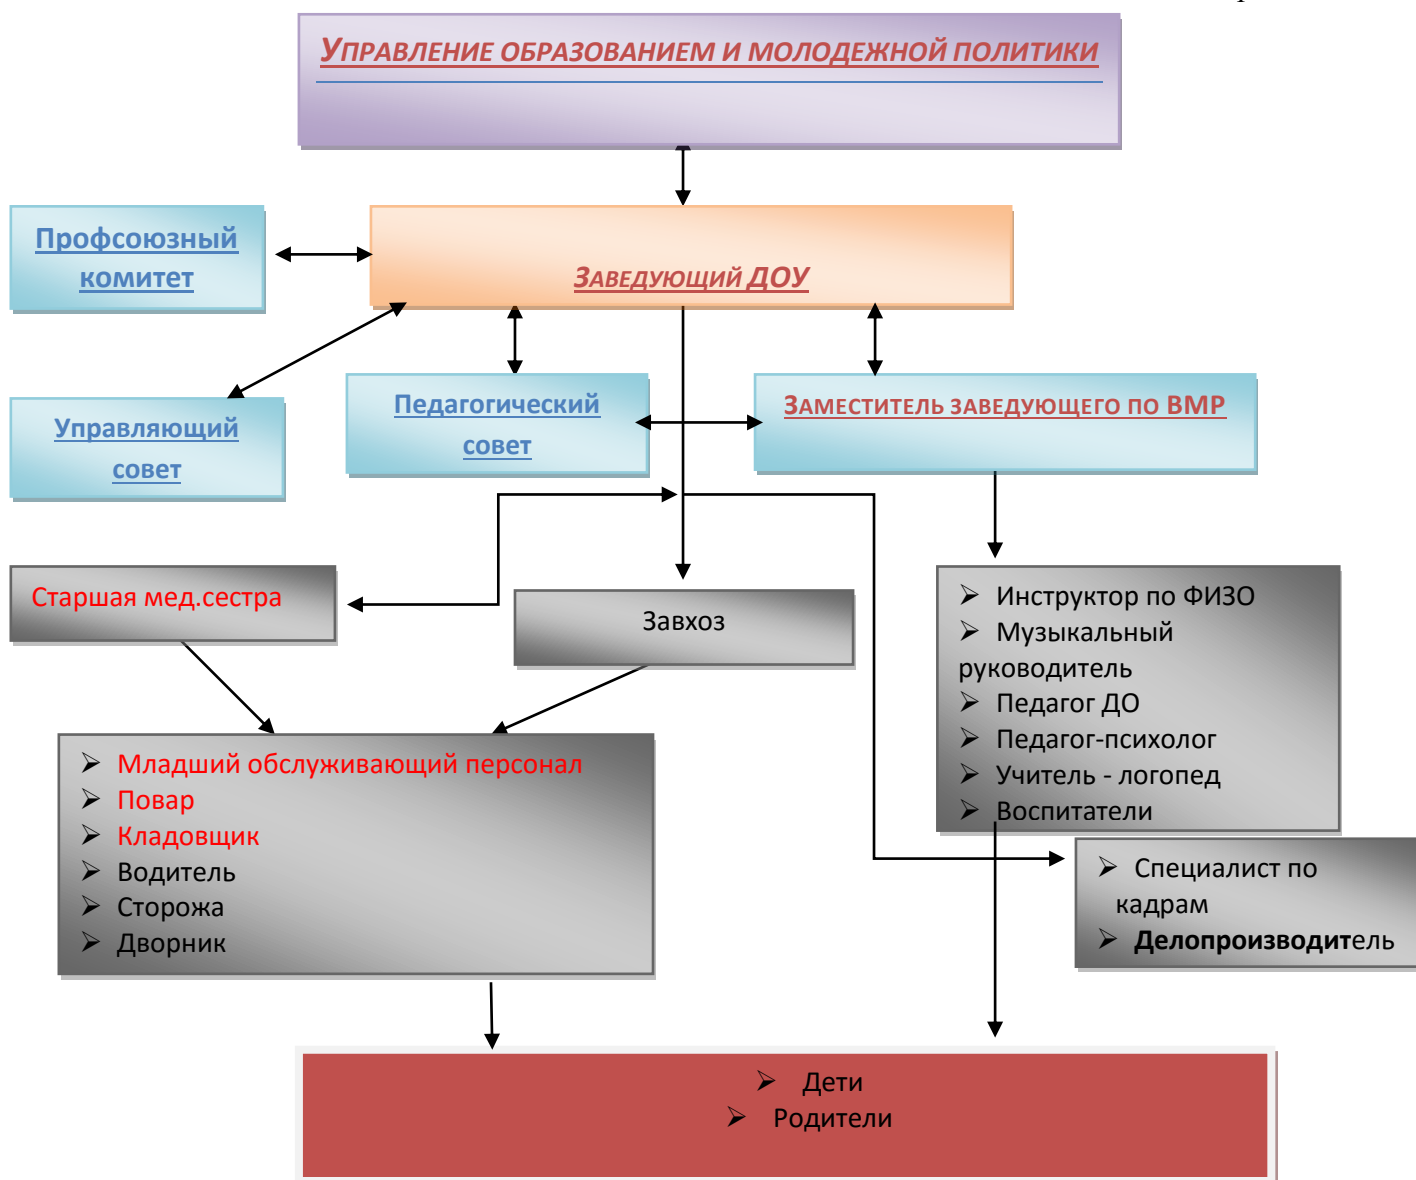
Управление образованием и молодежной политики

Профсоюзный комитет

Заведующий ДОУ

Управляющий совет

Педагогический совет

Заместитель заведующего по ВМР

Старшая мед.сестра

Завхоз

- Инструктор по ФИЗО
- Музыкальный руководитель
- Педагог ДО
- Педагог-психолог
- Учитель - логопед
- Воспитатели

- Младший обслуживающий персонал
- Повар
- Кладовщик
- Водитель
- Сторожа
- Дворник

- Специалист по кадрам
- **Делопроизводит**ель

- Дети
- Родители